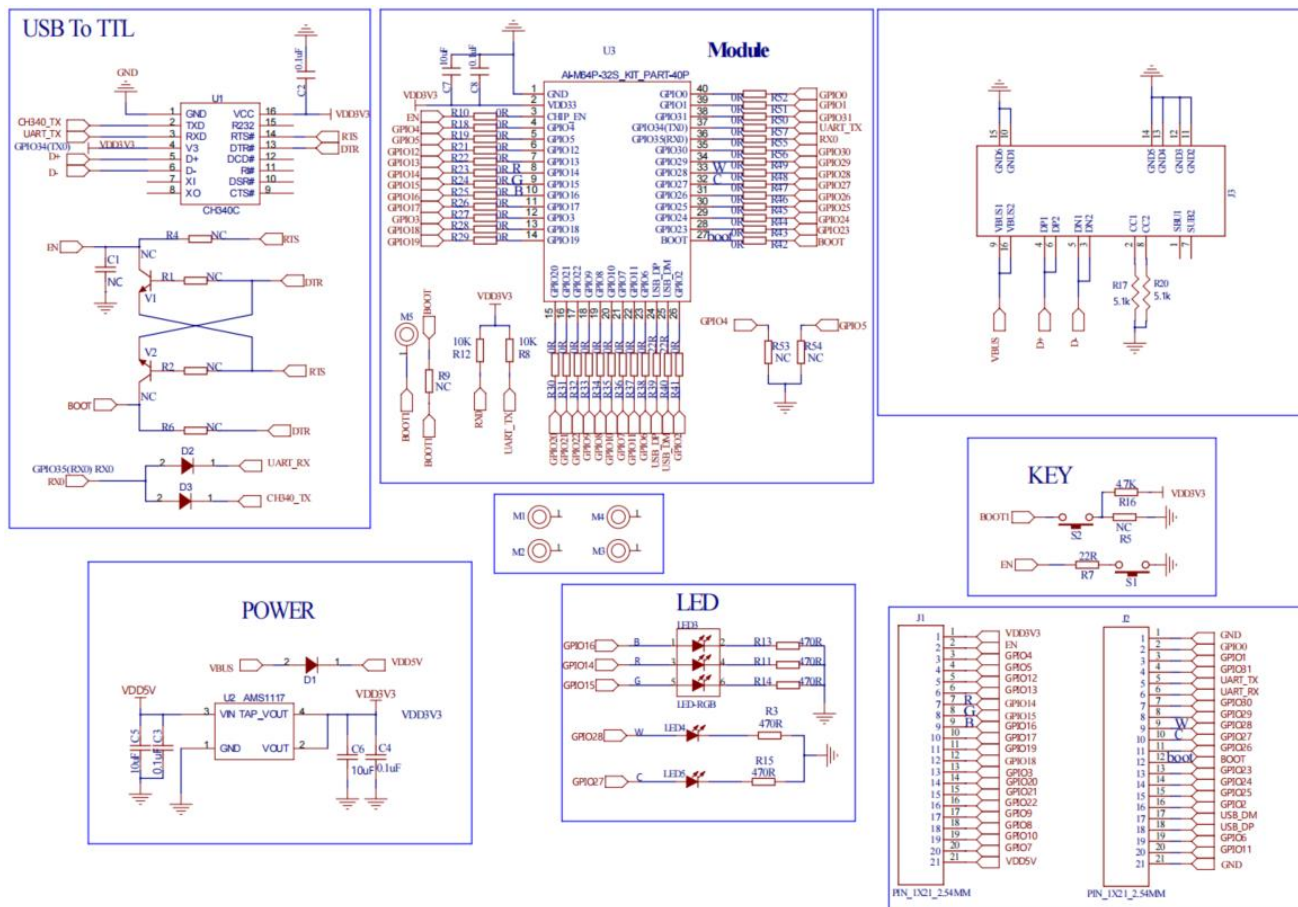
USB To TTL

GND
U1
CH340_TX
UART_TX
GPIO34(TX0)
D+
D-
VDD3V3
1 GND
2 TXD
3 RXD
4 V3
5 D+
6 D-
7 XI
8 XO
VCC 16
R232 15
RTS# 14
DTR# 13
DCD# 12
RI# 11
DSR# 10
CTS# 9
CH340C
C2 0.1uF
VDD3V3
RTS
DTR

EN
R4 NC RTS
C1 NC
R1 NC DTR
V1
V2
R2 NC RTS
BOOT
R6 NC DTR
GPIO35(RX0) RX0
RX0
D2 UART_RX
D3 CH340_TX

Module
U3
AI-M64P-32S_KIT_PART-40P
10uF C7
0.1uF C8
VDD3V3
EN
GPIO4
GPIO5
GPIO12
GPIO13
GPIO14
GPIO15
GPIO16
GPIO17
GPIO3
GPIO18
GPIO19
R10 0R
R18 0R
R19 0R
R21 0R
R22 0R
R23 0R R
R24 0R G
R25 0R B
R26 0R
R27 0R
R28 0R
R29 0R
1 GND
2 VDD33
3 CHIP_EN
4 GPIO4
5 GPIO5
6 GPIO12
7 GPIO13
8 GPIO14
9 GPIO15
10 GPIO16
11 GPIO17
12 GPIO3
13 GPIO18
14 GPIO19
GPIO0 40
GPIO1 39
GPIO31 38
GPIO34(TX0) 37
GPIO35(RXD) 36
GPIO30 35
GPIO29 34
GPIO28 33
GPIO27 32
GPIO26 31
GPIO25 30
GPIO24 29
GPIO23 28
BOOT 27
R52 GPIO0
R51 GPIO1
R50 GPIO31
R57 UART_TX
R55 RX0
R56 GPIO30
R49 GPIO29
R48 GPIO28
R47 GPIO27
R46 GPIO26
R45 GPIO25
R44 GPIO24
R43 GPIO23
R42 BOOT
W
C
boot
GPIO20 GPIO21 GPIO22 GPIO9 GPIO8 GPIO10 GPIO7 GPIO11 GPIO6 USB_DP USB_DM GPIO2
15 16 17 18 19 20 21 22 23 24 25 26
0R 0R 0R 0R 0R 0R 0R 0R 0R 22R 22R 0R
R30 R31 R32 R33 R34 R35 R36 R37 R38 R39 R40 R41
GPIO20 GPIO21 GPIO22 GPIO9 GPIO8 GPIO10 GPIO7 GPIO11 GPIO6 USB_DP USB_DM GPIO2
M5
BOOT
R9 NC
BOOT
BOOT
VDD3V3
10K R12
10K R8
RXD
UART_TX
GPIO4
GPIO5
R53 NC
R54 NC

15 GND6
10 GND1
14 GND5
13 GND4
12 GND3
11 GND2
J3
9 VBUS1
16 VBUS2
4 DP1
6 DP2
5 DN1
3 DN2
2 CC1
8 CC2
1 SBU1
7 SBU2
R17 5.1k
R20 5.1k
VBUS
D+
D-

M1
M4
M2
M3

KEY
4.7K
R16
VDD3V3
BOOT1
S2
NC
R5
EN
22R
R7
S1

POWER
VBUS
D1
VDD5V
VDD5V
U2 AMS1117
VIN TAP_VOUT
GND VOUT
VDD3V3
VDD3V3
C5 10uF
C3 0.1uF
C6 10uF
C4 0.1uF

LED
LED3
GPIO16 B
GPIO14 R
GPIO15 G
R13 470R
R11 470R
R14 470R
LED-RGB
GPIO28 W LED4
R3 470R
GPIO27 C LED5
R15 470R

J1
1 VDD3V3
2 EN
3 GPIO4
4 GPIO5
5 GPIO12
6 GPIO13
7 GPIO14 R
8 GPIO15 G
9 GPIO16 B
10 GPIO17
11 GPIO19
12 GPIO18
13 GPIO3
14 GPIO20
15 GPIO21
16 GPIO22
17 GPIO9
18 GPIO8
19 GPIO10
20 GPIO7
21 VDD5V
PIN_1X21_2.54MM

J2
1 GND
2 GPIO0
3 GPIO1
4 GPIO31
5 UART_TX
6 UART_RX
7 GPIO30
8 GPIO29
9 GPIO28 W
10 GPIO27 C
11 GPIO26
12 BOOT boot
13 GPIO23
14 GPIO24
15 GPIO25
16 GPIO2
17 USB_DM
18 USB_DP
19 GPIO6
20 GPIO11
21 GND
PIN_1X21_2.54MM